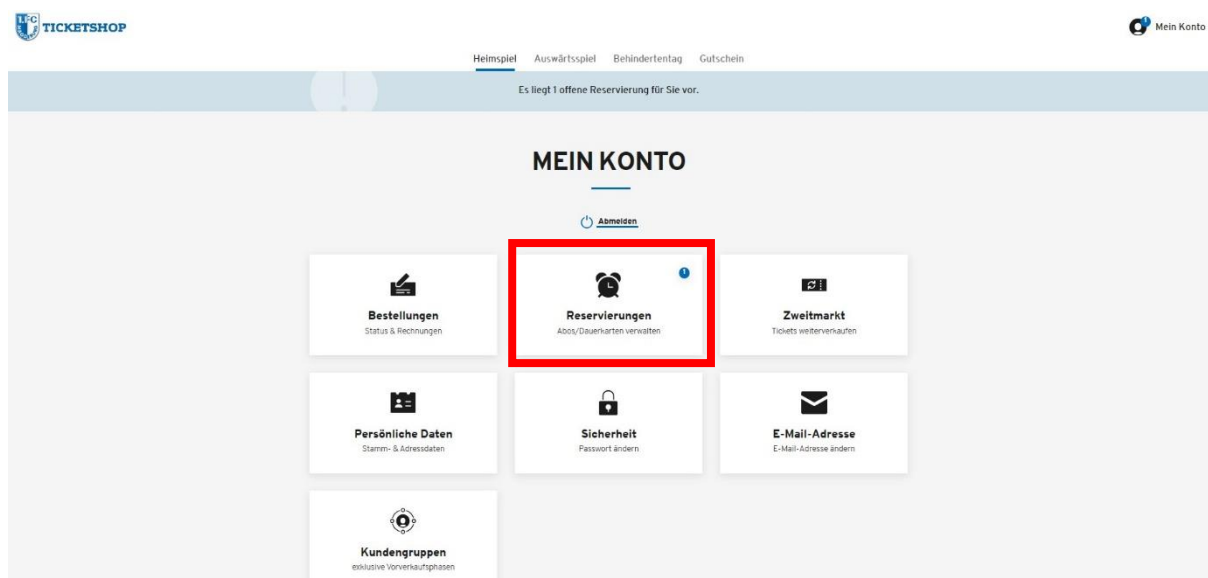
FCM TICKETSHOP

Mein Konto

Heimspiel Auswärtsspiel Behindertentag Gutschein

Es liegt 1 offene Reservierung für Sie vor.

MEIN KONTO

Abmelden

Bestellungen
Status & Rechnungen

Reservierungen
Abos/Dauerkarten verwalten

Zweitmarkt
Tickets weiterverkaufen

Persönliche Daten
Stamm- & Adressdaten

Sicherheit
Passwort ändern

E-Mail-Adresse
E-Mail-Adresse ändern

Kundengruppen
exklusive Vorverkaufsphasen